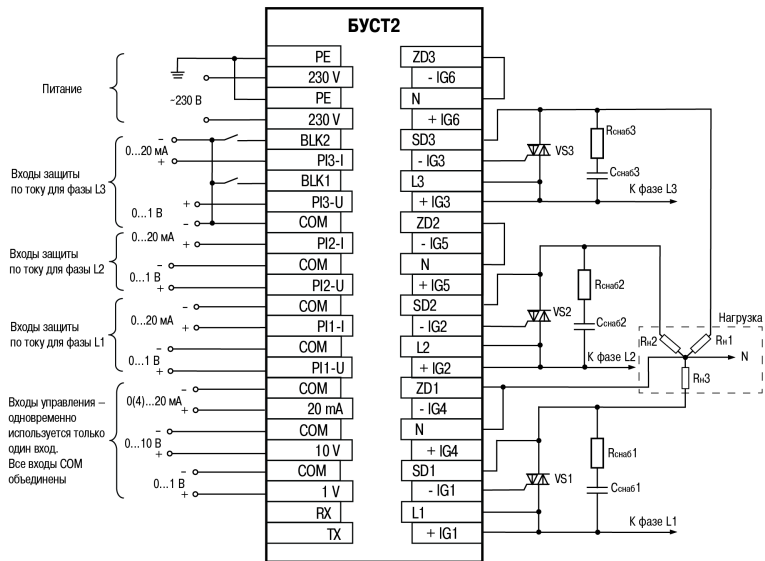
БУСТ2

Питание

~230 В

Входы защиты по току для фазы L3

0...20 мА

0...1 В

Входы защиты по току для фазы L2

0...20 мА

0...1 В

Входы защиты по току для фазы L1

0...20 мА

0...1 В

Входы управления – одновременно используется только один вход. Все входы COM объединены

0(4)...20 мА

0...10 В

0...1 В

PE
230 V
PE
230 V
BLK2
PI3-I
BLK1
PI3-U
COM
PI2-I
COM
PI2-U
COM
PI1-I
COM
PI1-U
COM
20 mA
COM
10 V
COM
1 V
RX
TX

ZD3
- IG6
N
+ IG6
SD3
- IG3
L3
+ IG3
ZD2
- IG5
N
+ IG5
SD2
- IG2
L2
+ IG2
ZD1
- IG4
N
+ IG4
SD1
- IG1
L1
+ IG1

VS3
Rснаб3
Cснаб3
К фазе L3

VS2
Rснаб2
Cснаб2
К фазе L2

Нагрузка
Rн2
Rн1
Rн3
N

VS1
Rснаб1
Cснаб1
К фазе L1